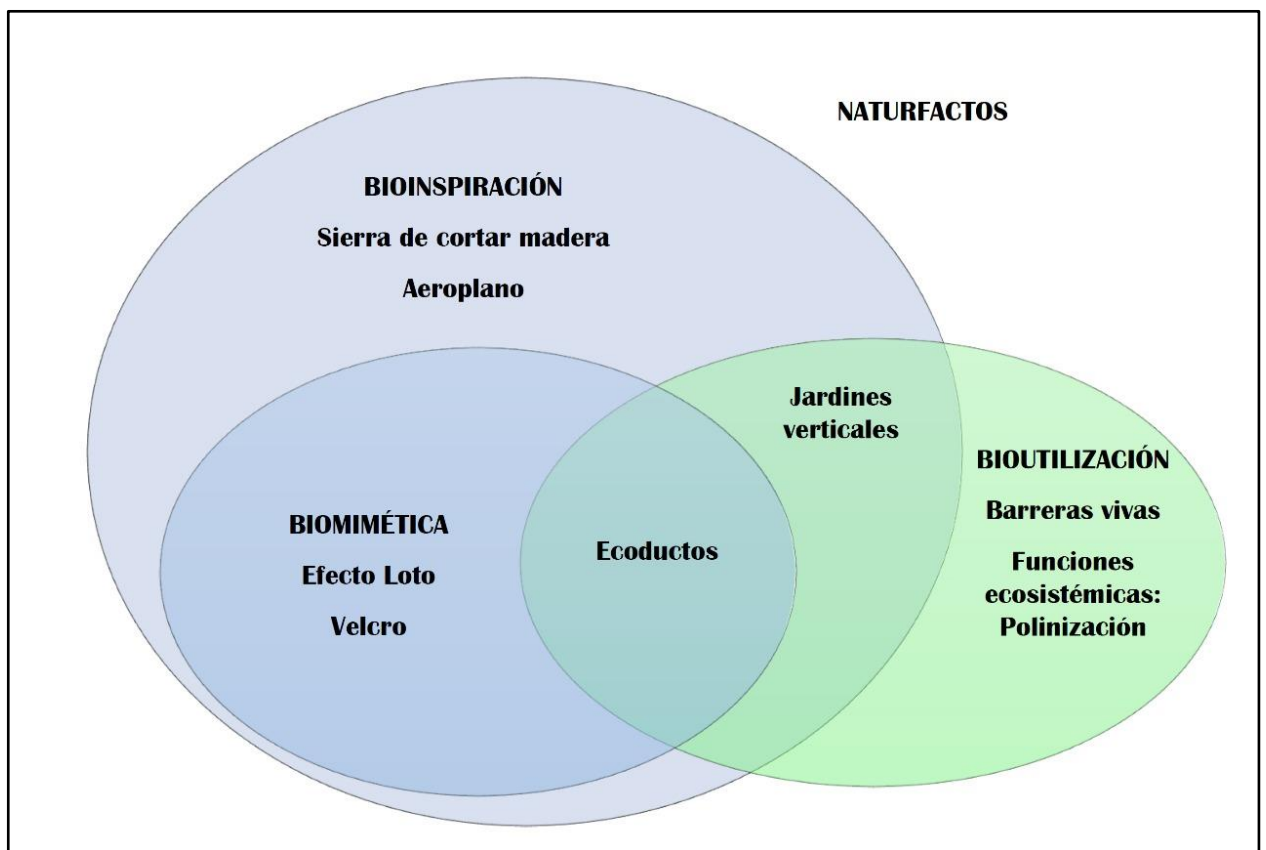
NATURFACTOS

BIOINSPIRACIÓN

Sierra de cortar madera

Aeroplano

Jardines verticales

BIOUTILIZACIÓN

Barreras vivas

Funciones ecosistémicas: Polinización

BIOMIMÉTICA

Efecto Loto

Velcro

Ecoductos